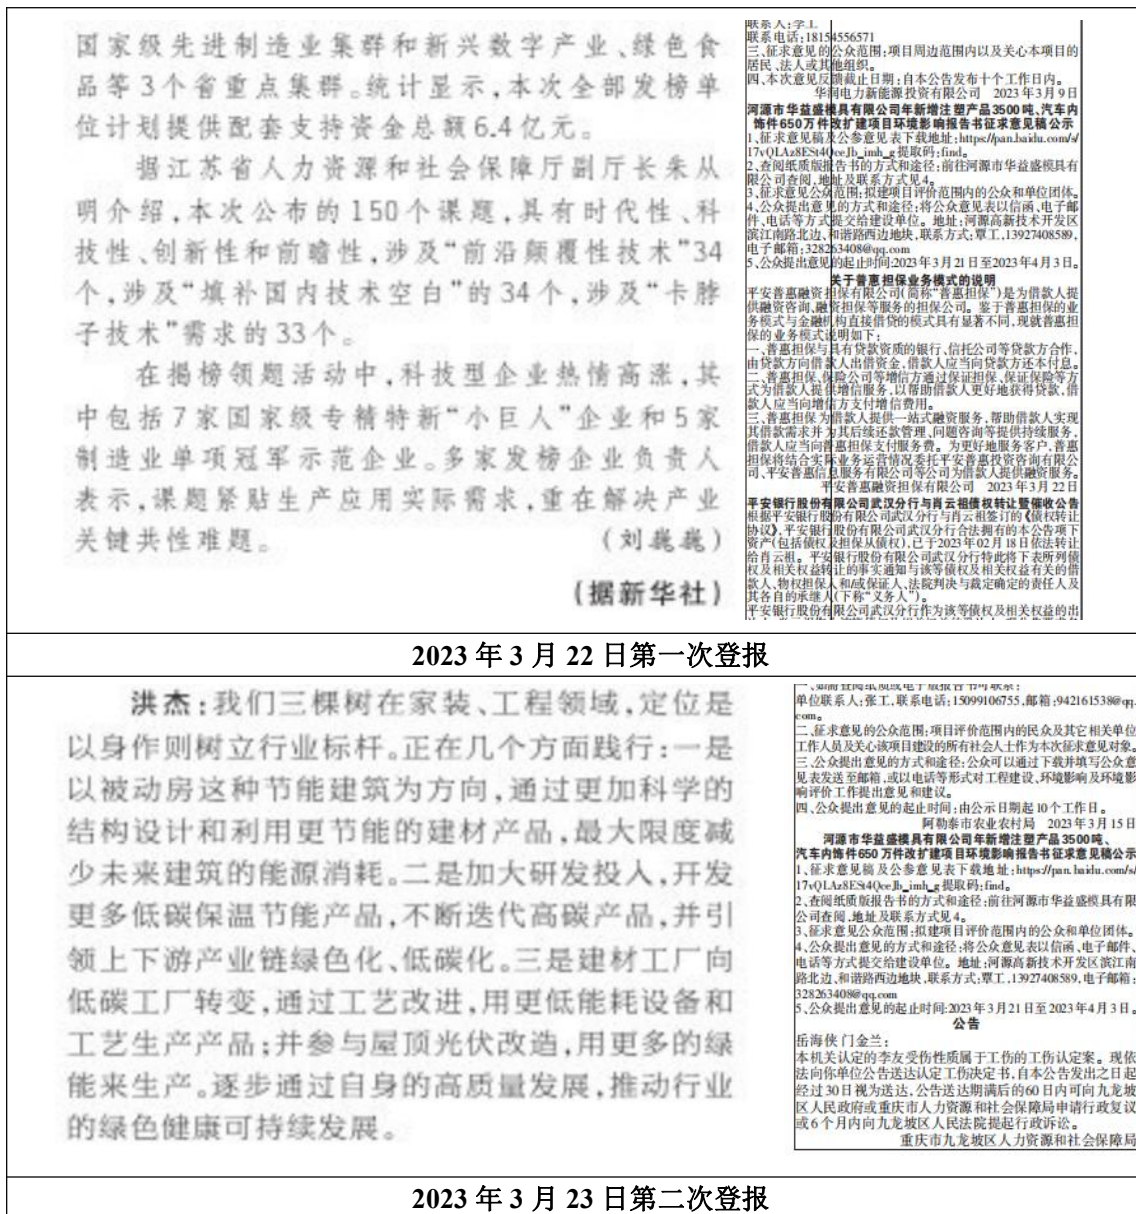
国家级先进制造业集群和新兴数字产业、绿色食品等3个省重点集群。统计显示，本次全部发榜单位计划提供配套支持资金总额6.4亿元。

据江苏省人力资源和社会保障厅副厅长朱从明介绍，本次公布的150个课题，具有时代性、科技性、创新性和前瞻性，涉及"前沿颠覆性技术"34个，涉及"填补国内技术空白"的34个，涉及"卡脖子技术"需求的33个。

在揭榜领题活动中，科技型企业热情高涨，其中包括7家国家级专精特新"小巨人"企业和5家制造业单项冠军示范企业。多家发榜企业负责人表示，课题紧贴生产应用实际需求，重在解决产业关键共性难题。 （刘巍巍）

（据新华社）

联系人：李工
联系电话：18154556571
三、征求意见的公众范围：项目周边范围内以及关心本项目的居民、法人或其他组织。
四、本次意见反馈截止日期：自本公告发布十个工作日内。
华润电力新能源投资有限公司 2023年3月9日

河源市华益盛模具有限公司年新增注塑产品3500吨、汽车内饰件650万件改扩建项目环境影响报告书征求意见稿公示
1.征求意见稿及公参意见表下载地址：https://pan.baidu.com/s/17vQLAz8ESt4QceJb_imh_g提取码：find。
2.查阅纸质版报告书的方式和途径：前往河源市华益盛模具有限公司查阅，地址及联系方式见4。
3.征求意见公众范围：拟建项目评价范围内的公众和单位团体。
4.公众提出意见的方式和途径：将公众意见表以信函、电子邮件、电话等方式提交给建设单位。地址：河源高新技术开发区滨江南路北边、和谐路西边地块，联系方式：覃工，13927408589，电子邮箱：328263408@qq.com
5.公众提出意见的起止时间：2023年3月21日至2023年4月3日。

关于普惠担保业务模式的说明
平安普惠融资担保有限公司（简称"普惠担保"）是为借款人提供融资咨询、融资担保等服务的担保公司。鉴于普惠担保的业务模式与金融机构直接借贷的模式具有显著不同，现就普惠担保的业务模式说明如下：
一、普惠担保与具有贷款资质的银行、信托公司等贷款方合作，由贷款方向借款人出借资金，借款人应当向贷款方还本付息。
二、普惠担保、保险公司等增信方通过保证担保、保证保险等方式为借款人提供增信服务，以帮助借款人更好地获得贷款，借款人应当向增信方支付增信费用。
三、普惠担保为借款人提供一站式融资服务，帮助借款人实现其借款需求并为其后续还款管理、问题咨询等提供持续服务，借款人应当向普惠担保支付服务费。为更好地服务客户，普惠担保将结合实际业务运营情况委托平安普惠投资咨询有限公司、平安普惠信息服务有限公司等公司为借款人提供融资服务。
平安普惠融资担保有限公司 2023年3月22日

平安银行股份有限公司武汉分行与肖云祖债权转让暨催收公告
根据平安银行股份有限公司武汉分行与肖云祖签订的《债权转让协议》，平安银行股份有限公司武汉分行将其拥有的本公告项下资产（包括债权及担保从债权），已于2023年02月18日依法转让给肖云祖。平安银行股份有限公司武汉分行特此将下表所列债权及相关权益转让的事实通知与该等债权及相关权益有关的借款人、物权担保人和或保证人、法院判决与裁定确定的责任人及其各自的承继人（下称"义务人"）。
平安银行股份有限公司武汉分行作为该等债权及相关权益的出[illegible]

2023年3月22日第一次登报

洪杰：我们三棵树在家装、工程领域，定位是以身作则树立行业标杆。正在几个方面践行：一是以被动房这种节能建筑为方向，通过更加科学的结构设计和利用更节能的建材产品，最大限度减少未来建筑的能源消耗。二是加大研发投入，开发更多低碳保温节能产品，不断迭代高碳产品，并引领上下游产业链绿色化、低碳化。三是建材工厂向低碳工厂转变，通过工艺改进，用更低能耗设备和工艺生产产品；并参与屋顶光伏改造，用更多的绿能来生产。逐步通过自身的高质量发展，推动行业的绿色健康可持续发展。

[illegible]
单位联系人：张工，联系电话：15099106755，邮箱：942161538@qq.com。
二、征求意见的公众范围：项目评价范围内的民众及其它相关单位工作人员及关心该项目建设的所有社会人士作为本次征求意见对象。
三、公众提出意见的方式和途径：公众可以通过下载并填写公众意见表发送至邮箱，或以电话等形式对工程建设、环境影响及环境影响评价工作提出意见和建议。
四、公众提出意见的起止时间：由公示日期起10个工作日。
阿勒泰市农业农村局 2023年3月15日

河源市华益盛模具有限公司年新增注塑产品3500吨、汽车内饰件650万件改扩建项目环境影响报告书征求意见稿公示
1.征求意见稿及公参意见表下载地址：https://pan.baidu.com/s/17vQLAz8ESt4QceJb_imh_g提取码：find。
2.查阅纸质版报告书的方式和途径：前往河源市华益盛模具有限公司查阅，地址及联系方式见4。
3.征求意见公众范围：拟建项目评价范围内的公众和单位团体。
4.公众提出意见的方式和途径：将公众意见表以信函、电子邮件、电话等方式提交给建设单位。地址：河源高新技术开发区滨江南路北边、和谐路西边地块，联系方式：覃工，13927408589，电子邮箱：328263408@qq.com
5.公众提出意见的起止时间：2023年3月21日至2023年4月3日。

公告
岳海侠 门金兰：
本机关认定的李友受伤性质属于工伤的工伤认定案。现依法向你单位公告送达认定工伤决定书，自本公告发出之日起经过30日视为送达。公告送达期满后的60日内可向九龙坡区人民政府或重庆市人力资源和社会保障局申请行政复议或6个月内向九龙坡区人民法院提起行政诉讼。
重庆市九龙坡区人力资源和社会保障局

2023年3月23日第二次登报